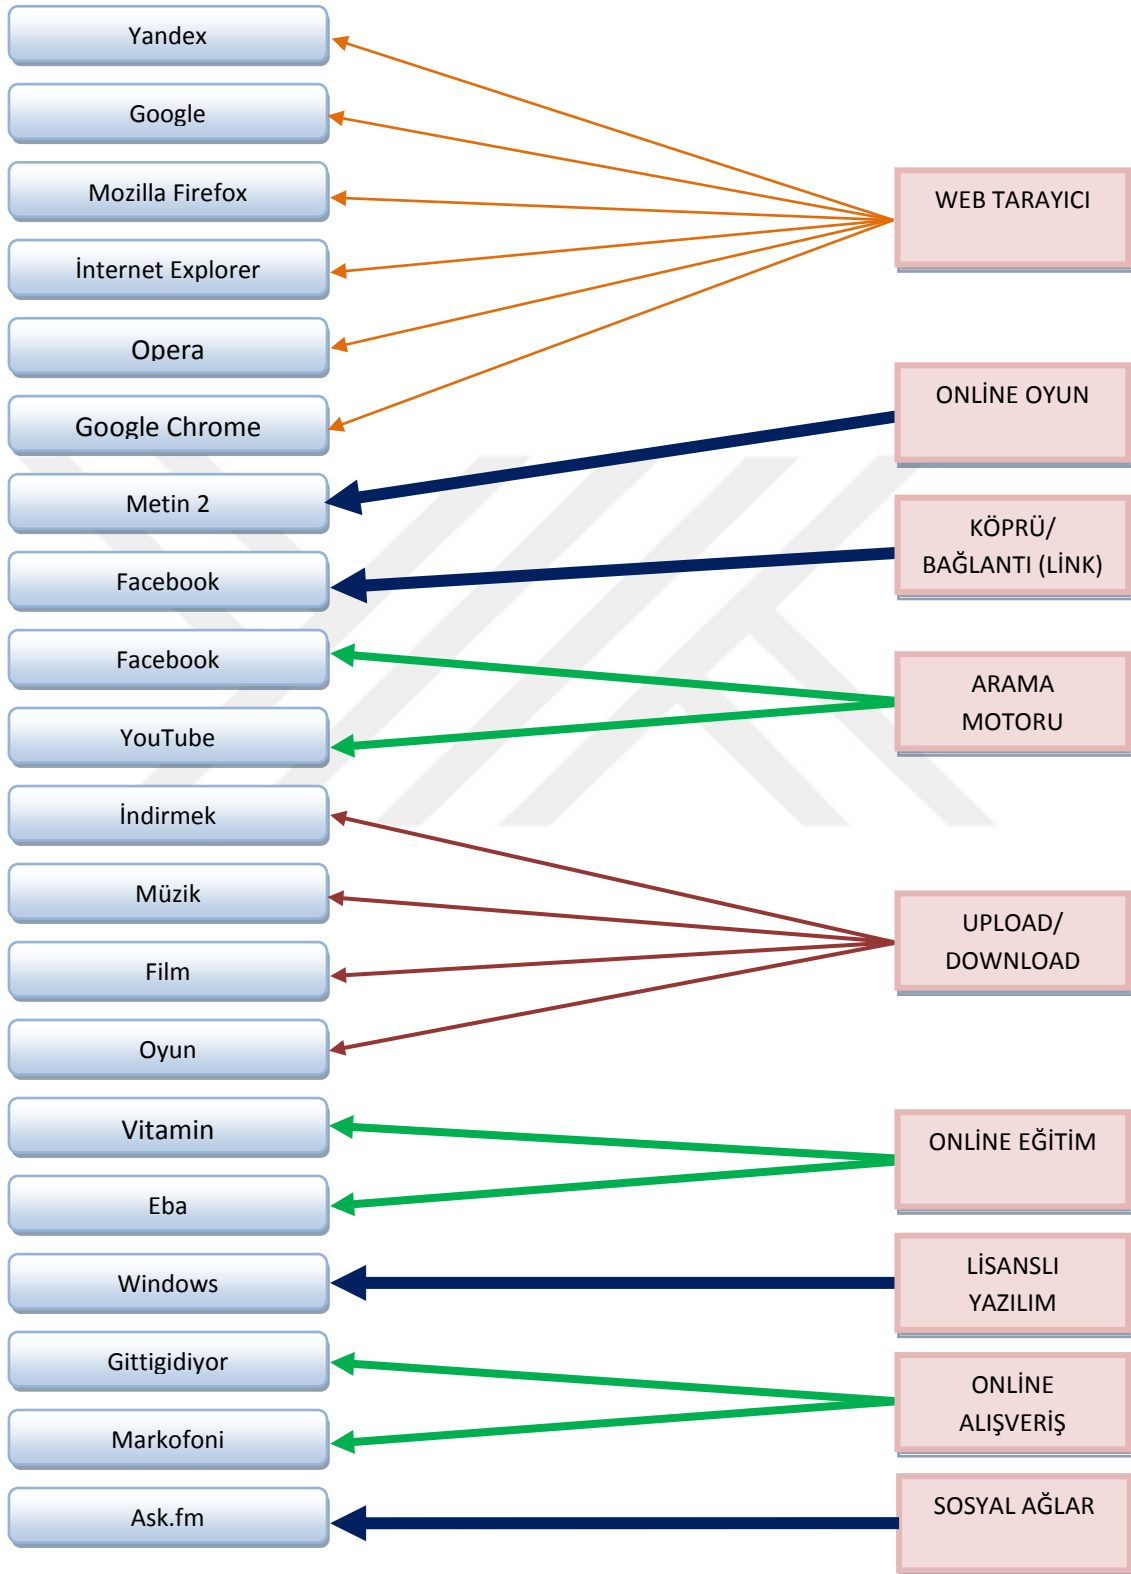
Yandex

Google

Mozilla Firefox

İnternet Explorer

Opera

Google Chrome

Metin 2

Facebook

Facebook

YouTube

İndirmek

Müzik

Film

Oyun

Vitamin

Eba

Windows

Gittigidiyor

Markofoni

Ask.fm

WEB TARAYICI

ONLİNE OYUN

KÖPRÜ/ BAĞLANTI (LİNK)

ARAMA MOTORU

UPLOAD/ DOWNLOAD

ONLİNE EĞİTİM

LİSANSLI YAZILIM

ONLİNE ALIŞVERİŞ

SOSYAL AĞLAR